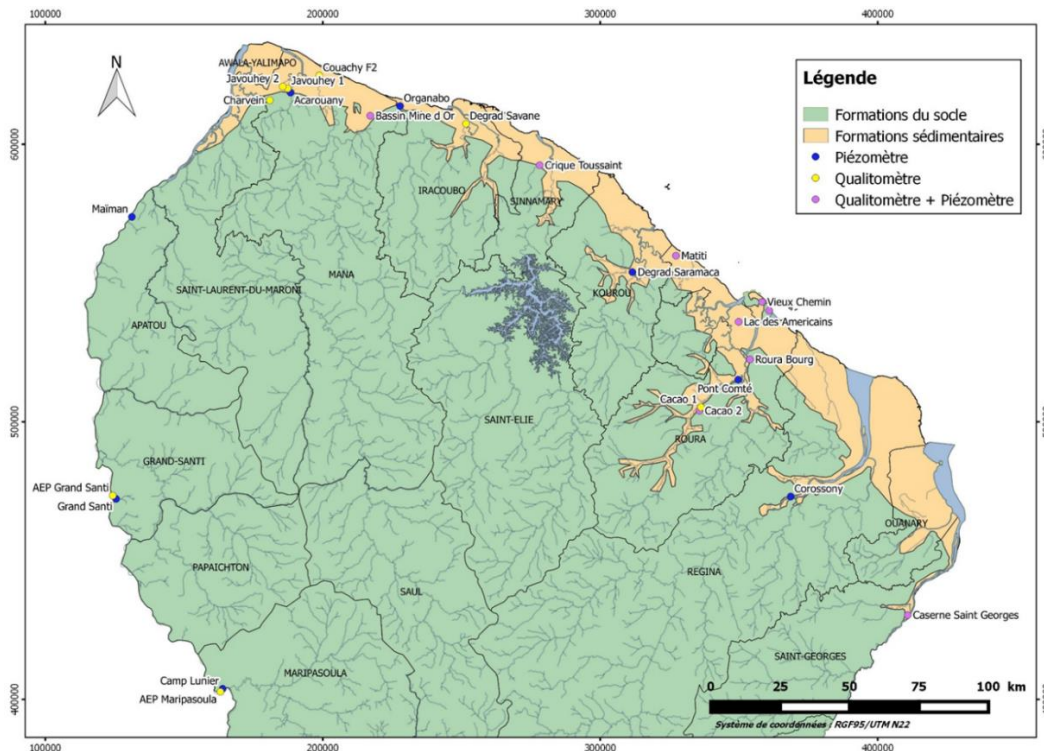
100000
200000
300000
400000

N

Légende
Formations du socle
Formations sédimentaires
Piézomètre
Qualitomètre
Qualitomètre + Piézomètre

600000
500000
400000

AWALA-YALIMAPO
Couachy F2
Javouhey 2
Javouhey 1
Charvein
Acarouany
Organabo
Bassin Mine d Or
Degrad Savane
Crique Toussaint
IRACOUBO
SINNAMARY
Maïman
MANA
SAINT-LAURENT-DU-MARONI
APATOU
Matiti
Degrad Saramaca
KOUROU
Vieux Chemin
Lac des Americains
Roura Bourg
Pont Comté
Cacao 1
Cacao 2
ROURA
SAINT-ELIE
GRAND-SANTI
AEP Grand Santi
Grand Santi
Corossony
OUANARY
PAPAICHTON
SAUL
REGINA
Caserne Saint Georges
SAINT-GEORGES
MARIPASOULA
Camp Lunier
AEP Maripasoula

0 25 50 75 100 km
Système de coordonnées : RGF95/UTM N22

100000
200000
300000
400000